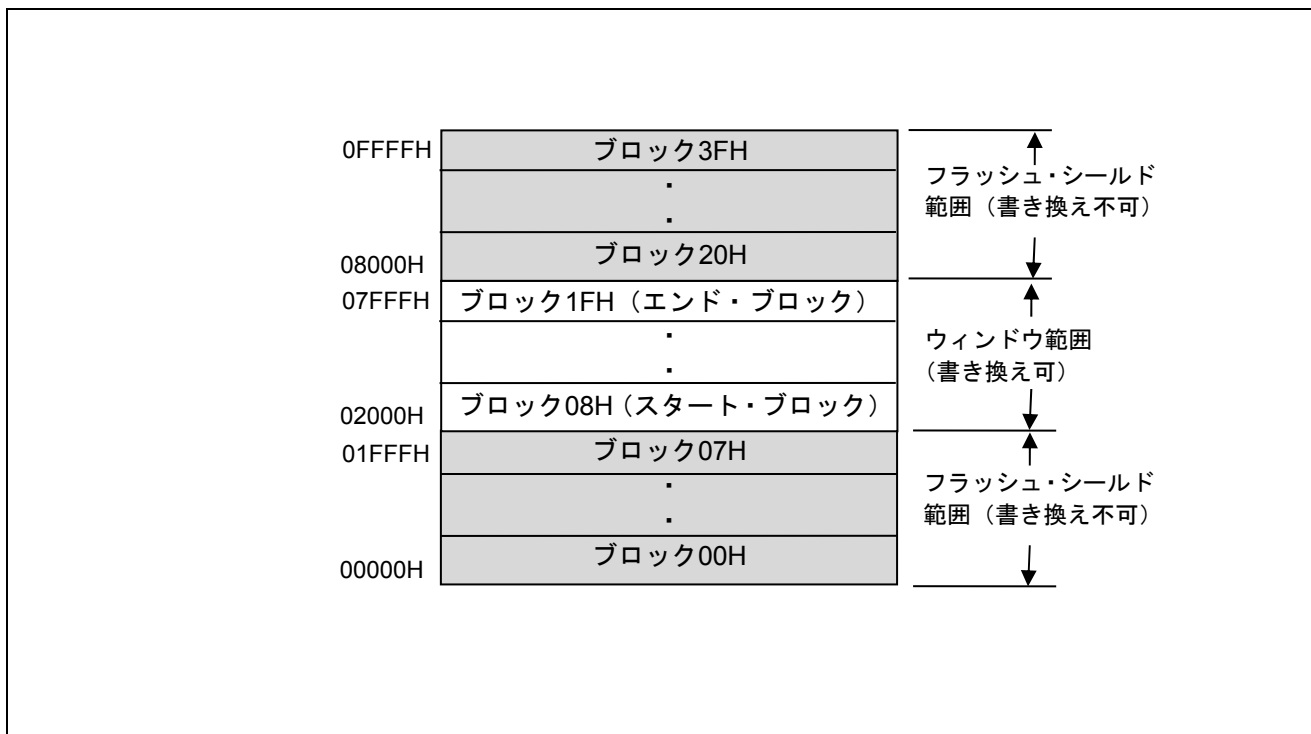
0FFFFH
ブロック3FH
·
·
ブロック20H
08000H
フラッシュ・シールド範囲（書き換え不可）

07FFFH
ブロック1FH（エンド・ブロック）
·
·
ブロック08H（スタート・ブロック）
02000H
ウィンドウ範囲（書き換え可）

01FFFH
ブロック07H
·
·
ブロック00H
00000H
フラッシュ・シールド範囲（書き換え不可）